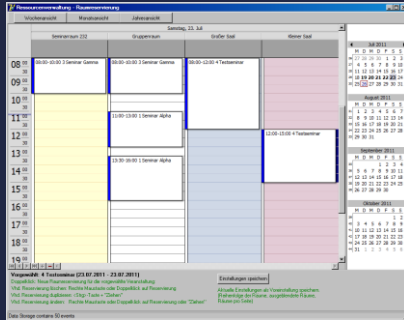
Ressourcenverwaltung - Raumreservierung

Wochenansicht | Monatsansicht | Jahresansicht

Samstag, 23. Juli

| | Seminarraum 232 | Gruppenraum | Großer Saal | Kleiner Saal |
|---|---|---|---|---|
| 08 00 | 08:00-10:00 3 Seminar Gamma | 08:00-10:00 3 Seminar Gamma | 08:00-12:00 4 Testseminar | |
| 09 00 | | | | |
| 10 00 | | | | |
| 11 00 | | 11:00-13:00 1 Seminar Alpha | | |
| 12 00 | | | | 12:00-15:00 4 Testseminar |
| 13 00 | | 13:30-16:00 1 Seminar Alpha | | |
| 14 00 | | | | |
| 15 00 | | | | |
| 16 00 | | | | |
| 17 00 | | | | |
| 18 00 | | | | |
| 19 00 | | | | |

Juli 2011
M D M D F S S

August 2011
M D M D F S S

September 2011
M D M D F S S

October 2011
M D M D F S S

Vorgewählt: 4 Testseminar (23.07.2011 - 23.07.2011)
Doppelklick: Neue Raumreservierung für die vorgewählte Veranstaltung
Wird Reservierung löschen: Rechte Maustaste oder Doppelklick auf Reservierung
Wird Reservierung löschen: <Strg>-Taste + "Ziehen"
Wird Reservierung ändern: Rechte Maustaste oder Doppelklick auf Reservierung oder "Ziehen"

Einstellungen speichern

Aktuelle Einstellungen als Voreinstellung speichern (Reihenfolge der Räume, ausgeblendete Räume, Räume pro Seite)

Data Storage contains 50 events